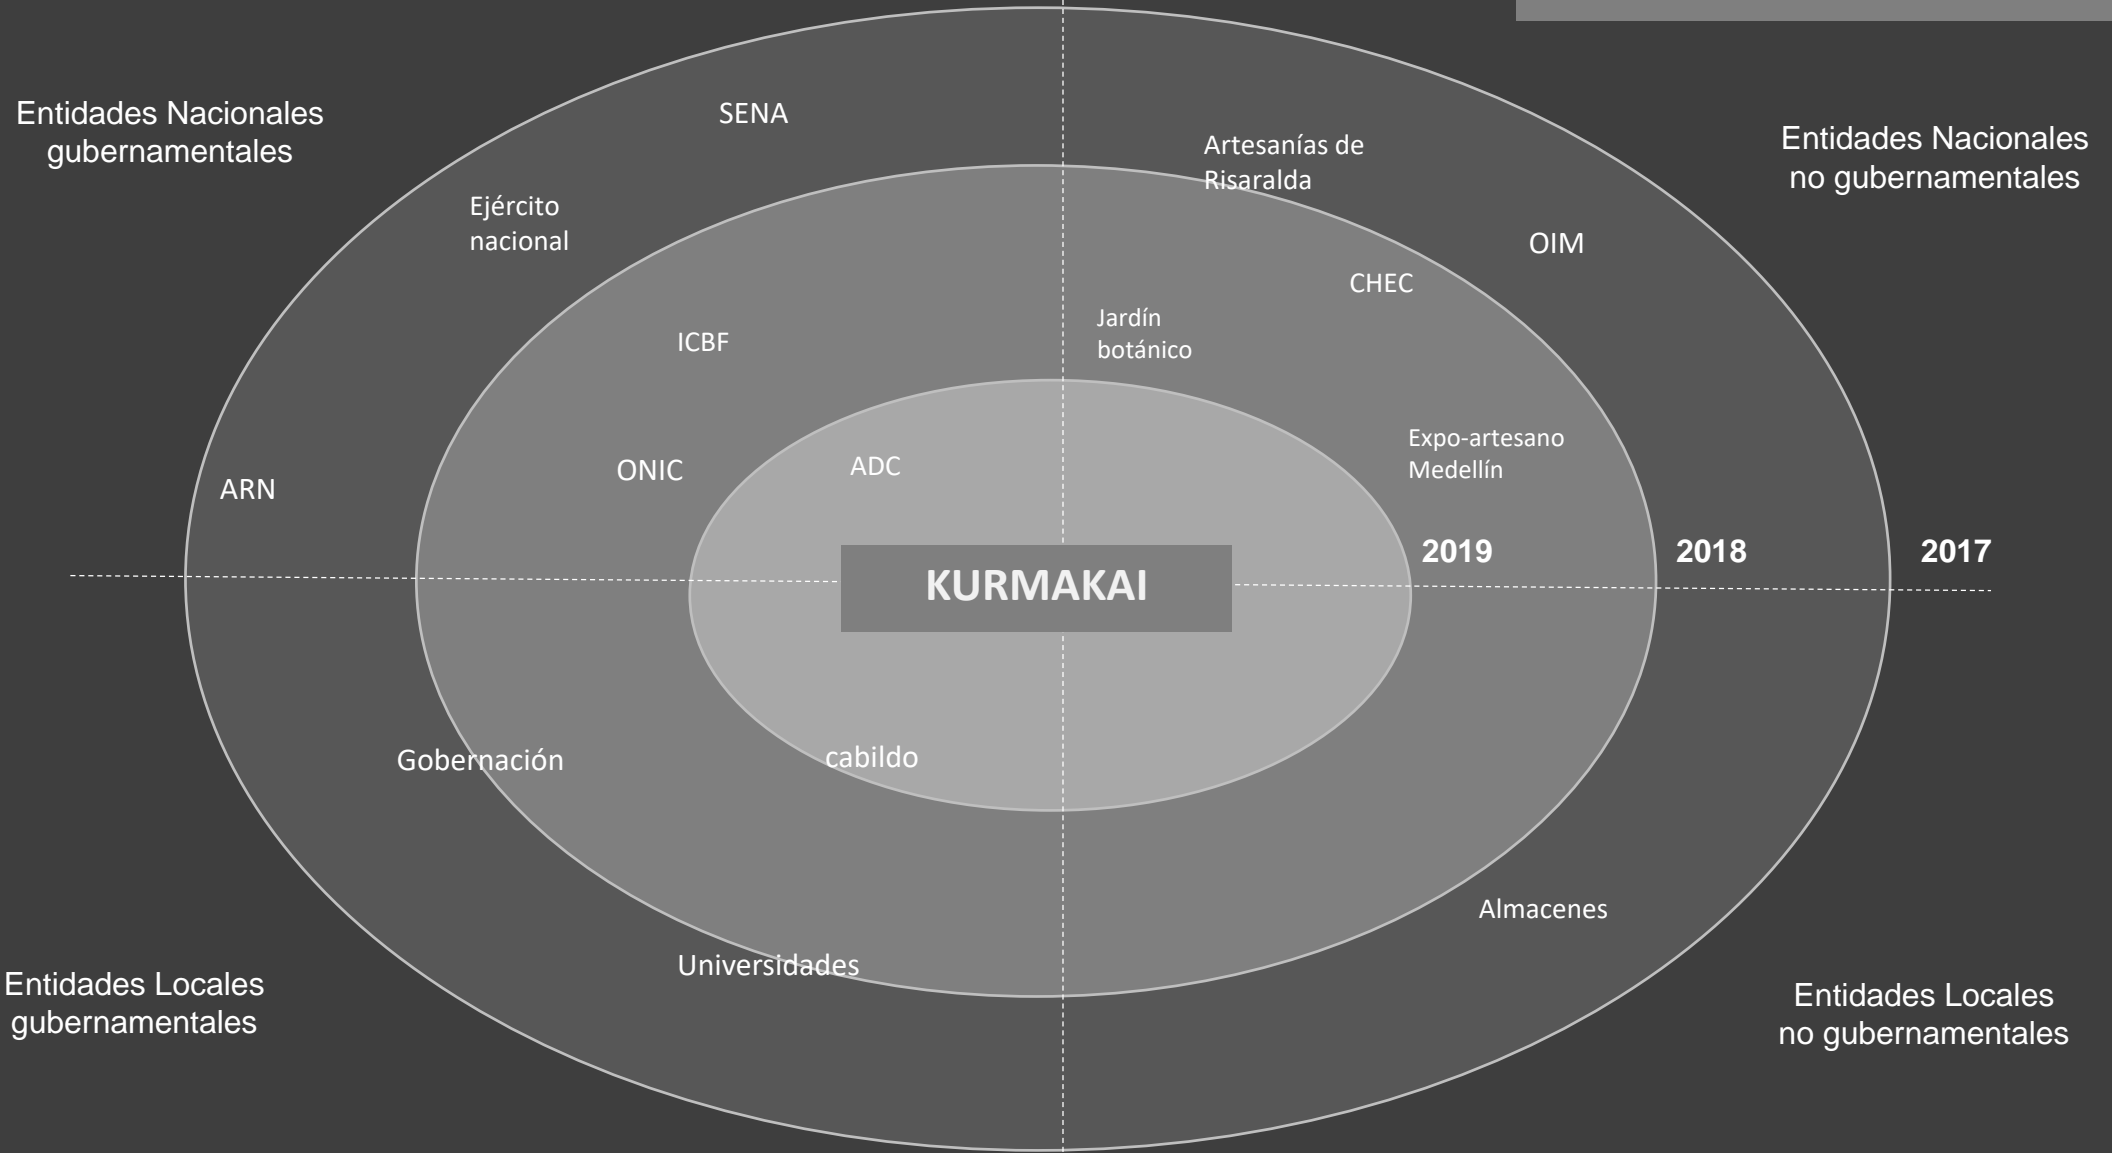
Entidades Nacionales gubernamentales

SENA

Ejército nacional

ICBF

ONIC

ADC

ARN

Artesanías de Risaralda

Entidades Nacionales no gubernamentales

OIM

CHEC

Jardín botánico

Expo-artesano Medellín

2019

2018

2017

KURMAKAI

Gobernación

cabildo

Almacenes

Universidades

Entidades Locales gubernamentales

Entidades Locales no gubernamentales